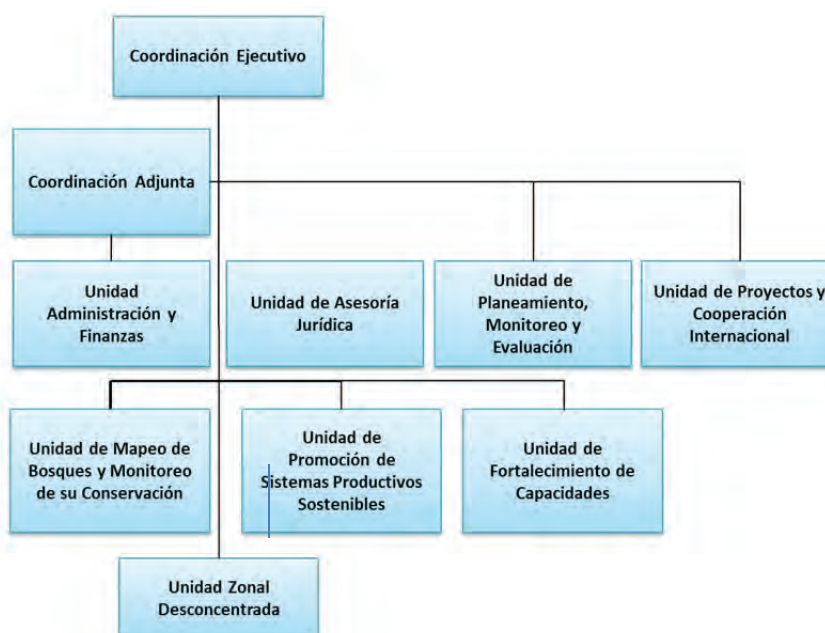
Coordinación Ejecutivo

Coordinación Adjunta

Unidad Administración y Finanzas

Unidad de Asesoría Jurídica

Unidad de Planeamiento, Monitoreo y Evaluación

Unidad de Proyectos y Cooperación Internacional

Unidad de Mapeo de Bosques y Monitoreo de su Conservación

Unidad de Promoción de Sistemas Productivos Sostenibles

Unidad de Fortalecimiento de Capacidades

Unidad Zonal Desconcentrada